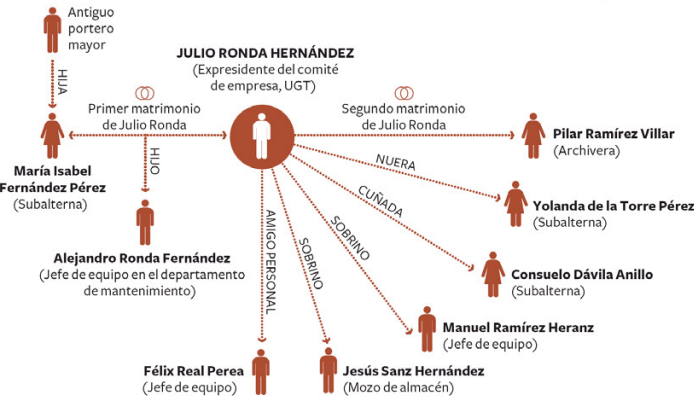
Antiguo portero mayor

HIJA

JULIO RONDA HERNÁNDEZ
(Expresidente del comité de empresa, UGT)

Primer matrimonio de Julio Ronda

Segundo matrimonio de Julio Ronda

María Isabel Fernández Pérez
(Subalterna)

HIJO

Pilar Ramírez Villar
(Archivera)

NUERA

CUÑADA

Yolanda de la Torre Pérez
(Subalterna)

SOBRINO

AMIGO PERSONAL

SOBRINO

Alejandro Ronda Fernández
(Jefe de equipo en el departamento de mantenimiento)

Consuelo Dávila Anillo
(Subalterna)

Manuel Ramírez Heranz
(Jefe de equipo)

Félix Real Perea
(Jefe de equipo)

Jesús Sanz Hernández
(Mozo de almacén)